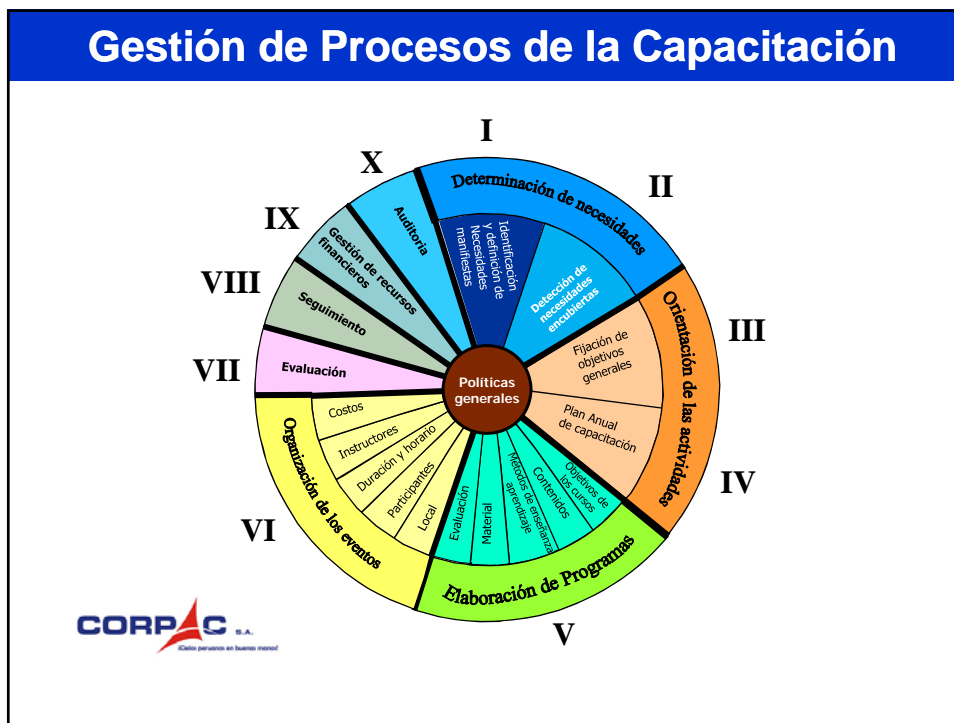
Gestión de Procesos de la Capacitación

I

Determinación de necesidades

Identificación y definición de Necesidades manifiestas

Detección de necesidades encubiertas

II

Orientación de las actividades

III

Fijación de objetivos generales

Plan Anual de capacitación

IV

Elaboración de Programas

V

Objetivos de los cursos

Contenidos

Métodos de enseñanza aprendizaje

Material

Evaluación

Organización de los eventos

VI

Local

Participantes

Duración y horario

Instructores

Costos

VII

Evaluación

VIII

Seguimiento

IX

Gestión de recursos financieros

X

Auditoría

Políticas generales

CORPAC S.A.

¡Cielos peruanos en buenas manos!